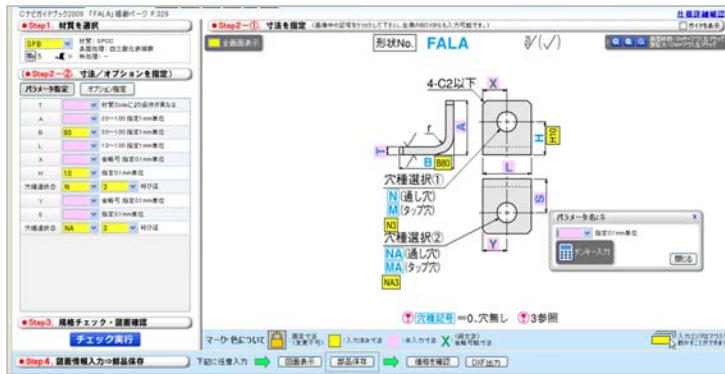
Cナビガイドブック2009 「FALA」掲載ページ P.329

●Step1. 材質を選択

SPB

材質：SPCC
表面処理：四三酸化鉄被膜

●Step2-② 寸法/オプションを指定

パラメータ指定　オプション指定

| | | |
|---|---|---|
| T | | 材質Codeにより条件が異なる |
| A | | 20~100 指定0.1mm単位 |
| B | 80 | 20~100 指定0.1mm単位 |
| L | | 10~100 指定0.1mm単位 |
| X | | 省略可 指定0.1mm単位 |
| H | 10 | 指定0.1mm単位 |
| 穴種選択① | N | 3 呼び径 |
| Y | | 省略可 指定0.1mm単位 |
| S | | 指定0.1mm単位 |
| 穴種選択② | NA | 3 呼び径 |

●Step3. 規格チェック・図面確認

チェック実行

●Step4. 図面情報入力⇒部品保存

●Step2-① 寸法を指定

全画面表示

形状No. FALA

4-C2以下

X

A

H

T

B B80

L

S

Y

穴種選択①
N (通し穴)
M (タップ穴)
N3

穴種選択②
NA (通し穴)
MA (タップ穴)
NA3

穴種記号 =0:穴無し　3参照

パラメータ名:S

指定0.1mm単位

テンキー入力

閉じる

マーク色について　：入力必須　：入力可　X 省略可能寸法

下記に任意入力　図面表示　部品保存　価格を確認　DXF出力

比較詳細確認

ガイドを表示